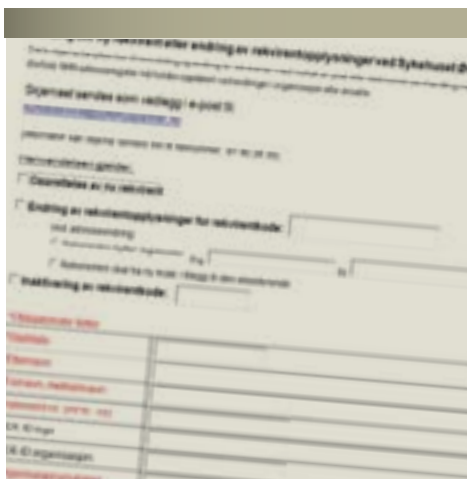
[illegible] endring av rekvirentopplysninger ved Sykehuset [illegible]

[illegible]

Skjemaet sendes som vedlegg i e-post til:
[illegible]

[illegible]

Henvendelsen gjelder:

Opprettelse av ny rekvirent

Endring av rekvirentopplysninger for rekvirentkode:

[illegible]

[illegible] Fra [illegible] Til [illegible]

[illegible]

Inaktivering av rekvirentkode:

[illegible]

| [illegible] | |
|---|---|
| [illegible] | |
| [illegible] | |
| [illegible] | |
| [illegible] | |
| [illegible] | |
| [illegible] | |
| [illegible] | |